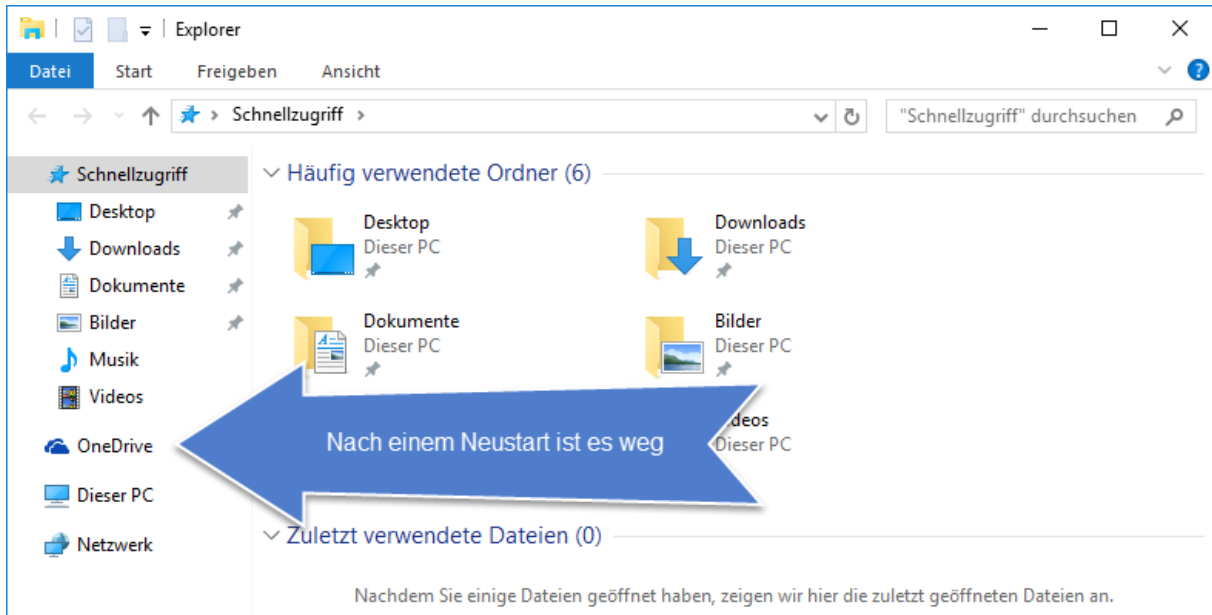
Explorer

Datei Start Freigeben Ansicht

Schnellzugriff >

"Schnellzugriff" durchsuchen

Schnellzugriff
Desktop
Downloads
Dokumente
Bilder
Musik
Videos
OneDrive
Dieser PC
Netzwerk

Häufig verwendete Ordner (6)

Desktop
Dieser PC

Downloads
Dieser PC

Dokumente
Dieser PC

Bilder
Dieser PC

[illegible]deos
Dieser PC

Nach einem Neustart ist es weg

Zuletzt verwendete Dateien (0)

Nachdem Sie einige Dateien geöffnet haben, zeigen wir hier die zuletzt geöffneten Dateien an.